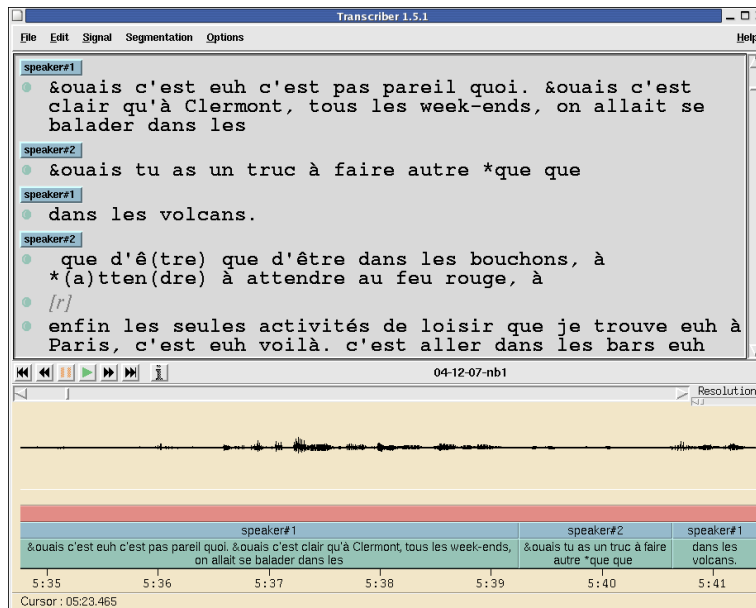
Transcriber 1.5.1

File Edit Signal Segmentation Options Help

speaker#1
&ouais c'est euh c'est pas pareil quoi. &ouais c'est clair qu'à Clermont, tous les week-ends, on allait se balader dans les

speaker#2
&ouais tu as un truc à faire autre *que que

speaker#1
dans les volcans.

speaker#2
que d'ê(tre) que d'être dans les bouchons, à *(a)tten(dre) à attendre au feu rouge, à

[r]

enfin les seules activités de loisir que je trouve euh à Paris, c'est euh voilà. c'est aller dans les bars euh

04-12-07-nb1

Resolution

| speaker#1 | speaker#2 | speaker#1 |
|---|---|---|
| &ouais c'est euh c'est pas pareil quoi. &ouais c'est clair qu'à Clermont, tous les week-ends, on allait se balader dans les | &ouais tu as un truc à faire autre *que que | dans les volcans. |

5:35 5:36 5:37 5:38 5:39 5:40 5:41

Cursor : 05:23.465